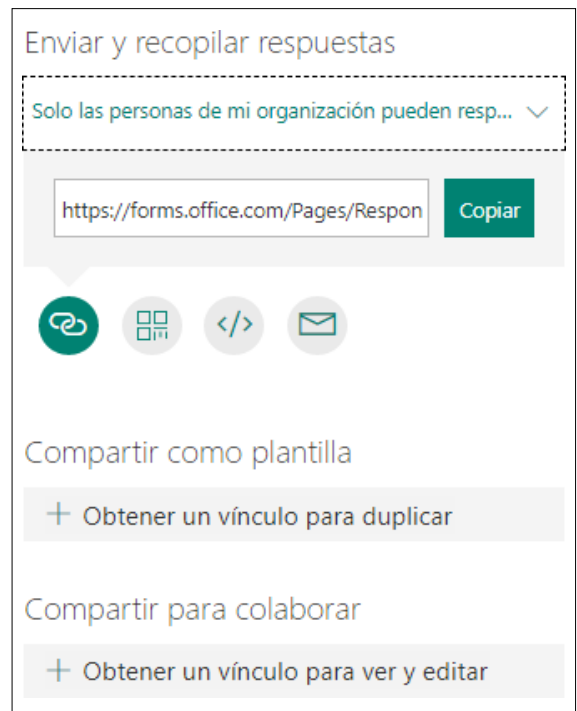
Enviar y recopilar respuestas

Solo las personas de mi organización pueden resp...

https://forms.office.com/Pages/Respon

Copiar

</>

Compartir como plantilla

+ Obtener un vínculo para duplicar

Compartir para colaborar

+ Obtener un vínculo para ver y editar